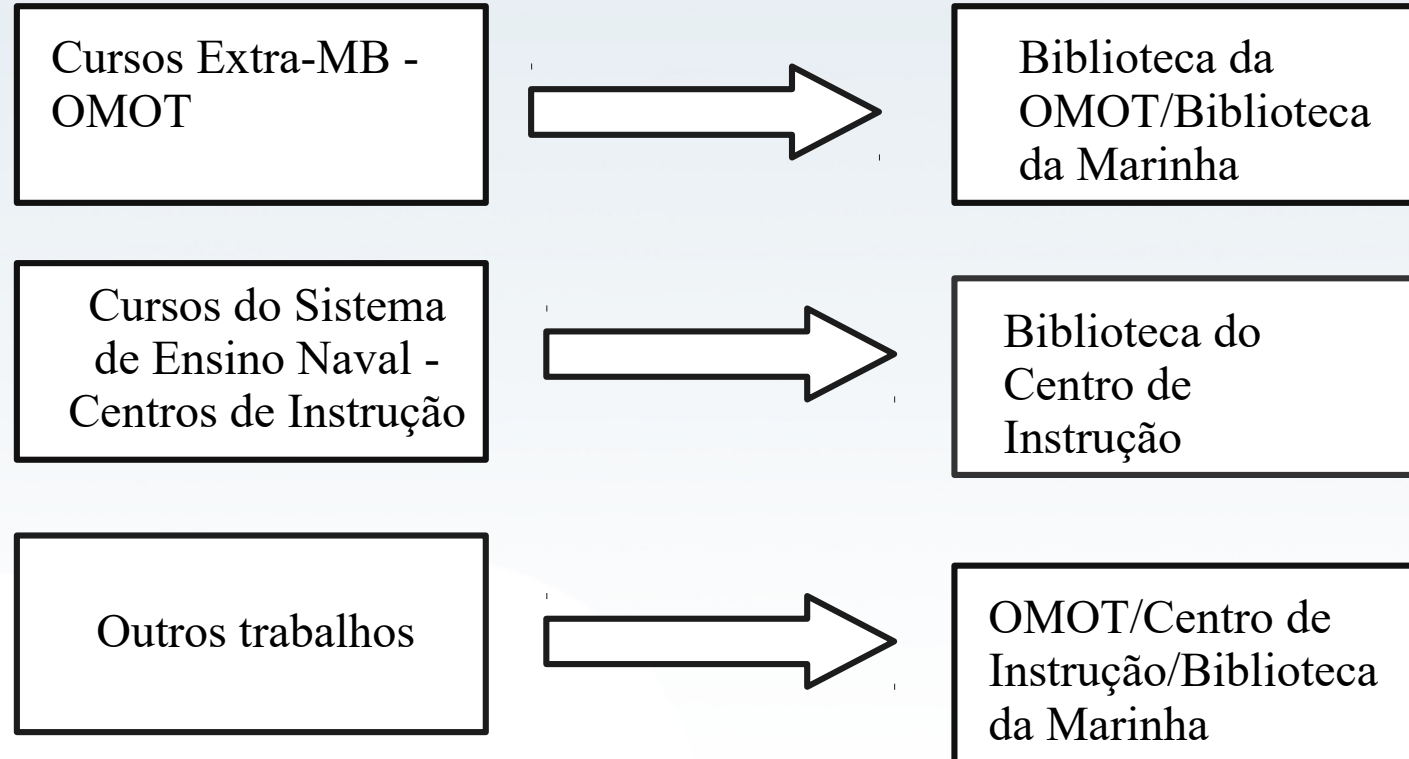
Cursos Extra-MB - OMOT

Biblioteca da OMOT/Biblioteca da Marinha

Cursos do Sistema de Ensino Naval - Centros de Instrução

Biblioteca do Centro de Instrução

Outros trabalhos

OMOT/Centro de Instrução/Biblioteca da Marinha